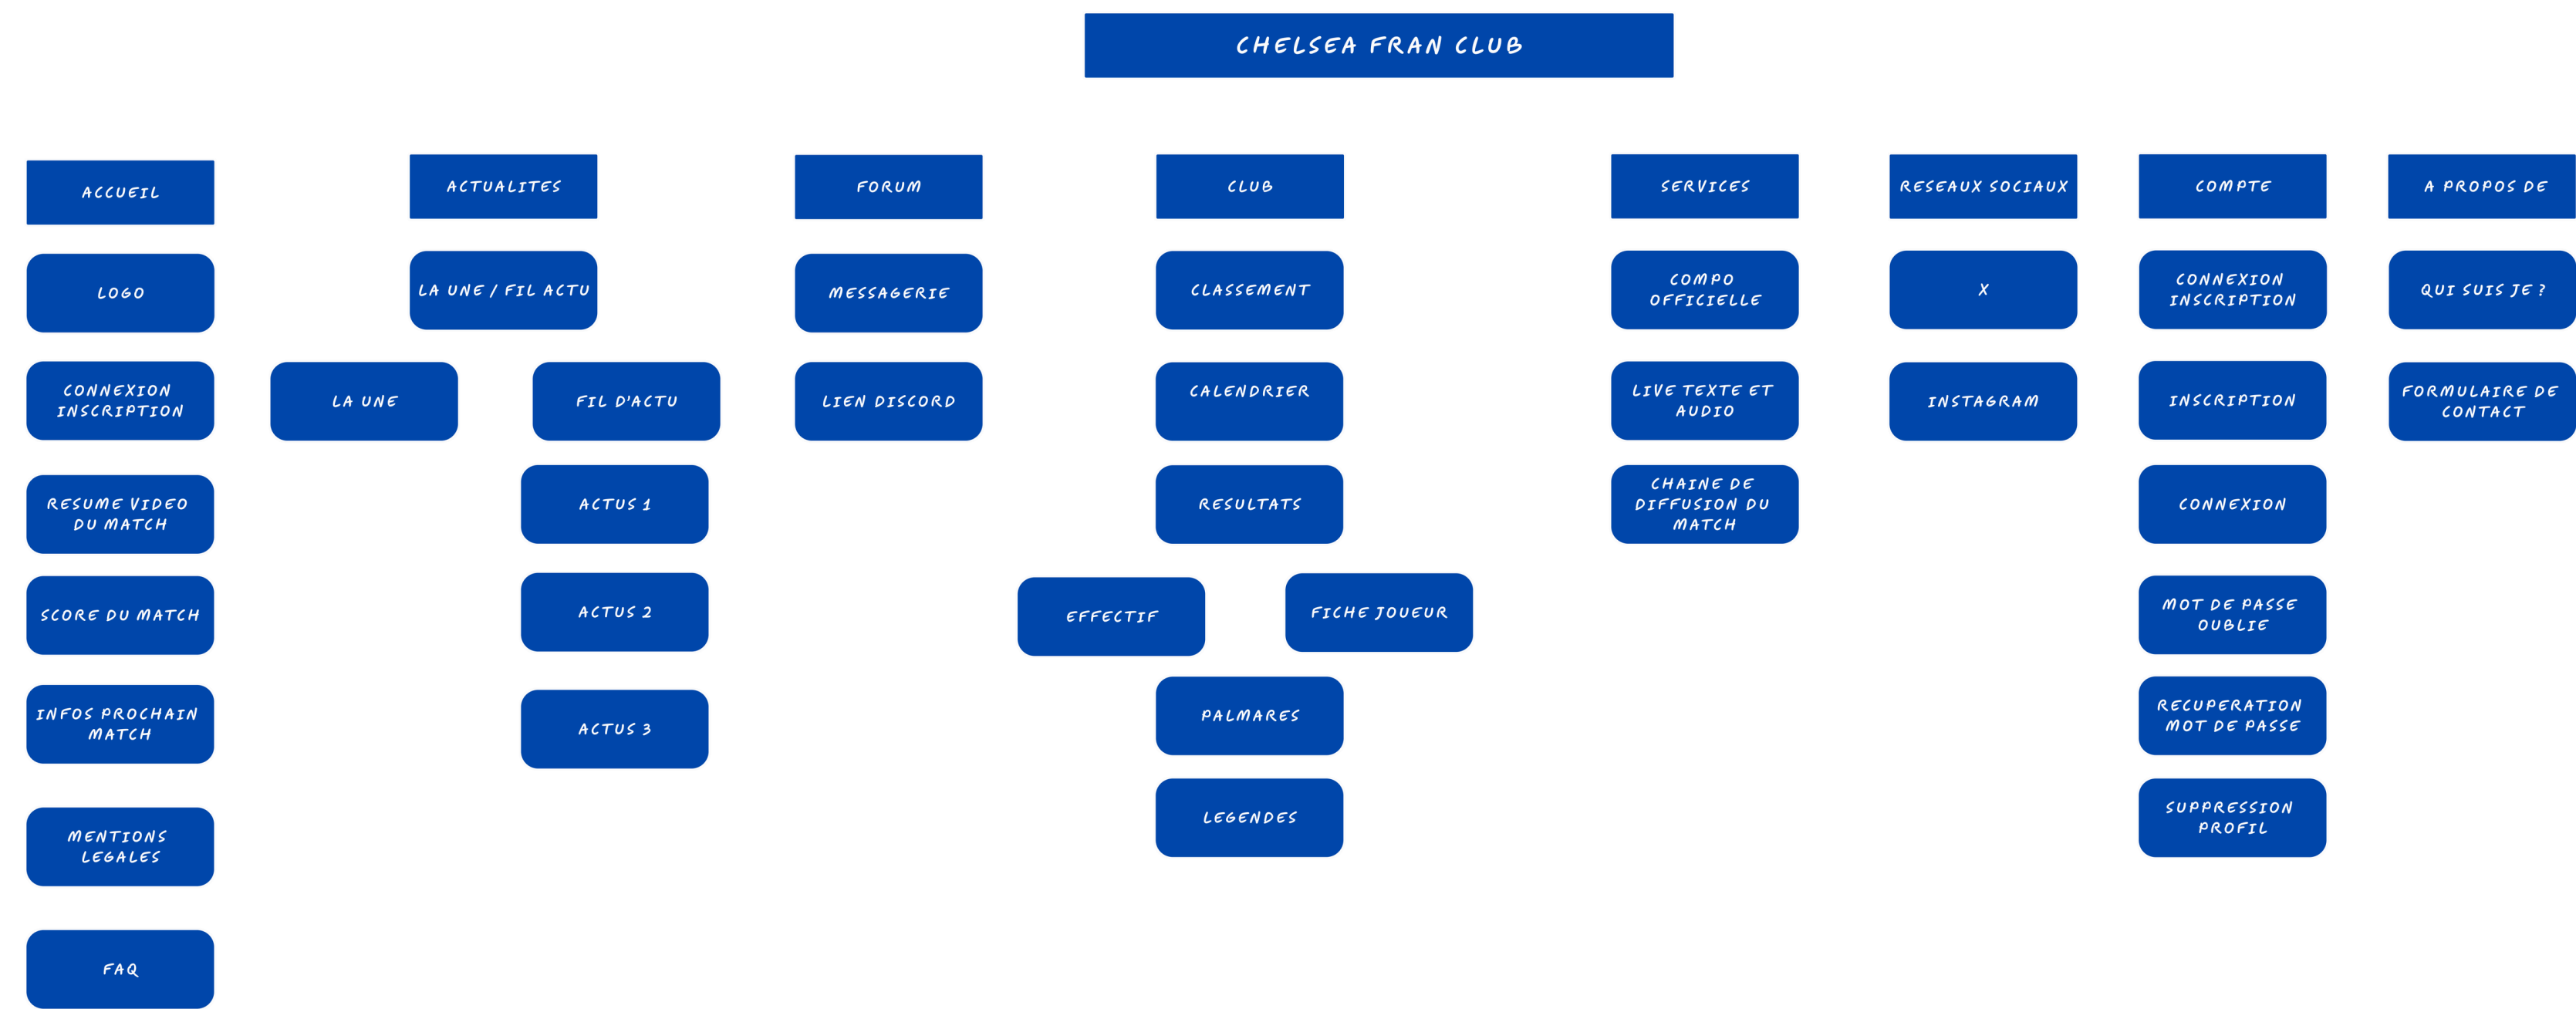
CHELSEA FRAN CLUB

ACCUEIL

LOGO

CONNEXION INSCRIPTION

RESUME VIDEO DU MATCH

SCORE DU MATCH

INFOS PROCHAIN MATCH

MENTIONS LEGALES

FAQ

ACTUALITES

LA UNE / FIL ACTU

LA UNE

FIL D'ACTU

ACTUS 1

ACTUS 2

ACTUS 3

FORUM

MESSAGERIE

LIEN DISCORD

CLUB

CLASSEMENT

CALENDRIER

RESULTATS

EFFECTIF

FICHE JOUEUR

PALMARES

LEGENDES

SERVICES

COMPO OFFICIELLE

LIVE TEXTE ET AUDIO

CHAINE DE DIFFUSION DU MATCH

RESEAUX SOCIAUX

X

INSTAGRAM

COMPTE

CONNEXION INSCRIPTION

INSCRIPTION

CONNEXION

MOT DE PASSE OUBLIE

RECUPERATION MOT DE PASSE

SUPPRESSION PROFIL

A PROPOS DE

QUI SUIS JE ?

FORMULAIRE DE CONTACT